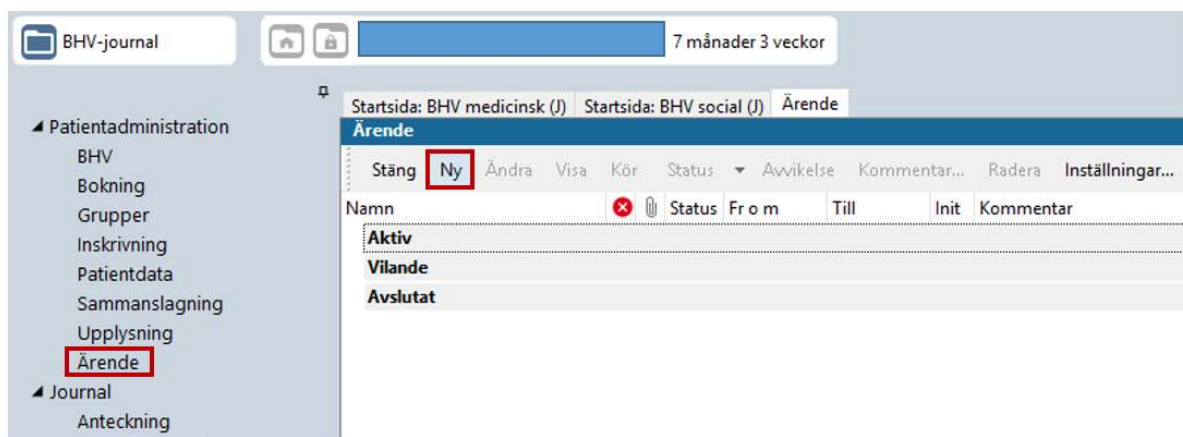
BHV-journal

7 månader 3 veckor

◢ Patientadministration
BHV
Bokning
Grupper
Inskrivning
Patientdata
Sammanslagning
Upplysning
Ärende
◢ Journal
Anteckning

Startsida: BHV medicinsk (J) | Startsida: BHV social (J) | Ärende

Ärende

Stäng | Ny | Ändra | Visa | Kör | Status ▾ | Avvikelse | Kommentar... | Radera | Inställningar...

| Namn | | | Status | Fr o m | Till | Init | Kommentar |
|---|---|---|---|---|---|---|---|
| **Aktiv** | | | | | | | |
| **Vilande** | | | | | | | |
| **Avslutat** | | | | | | | |